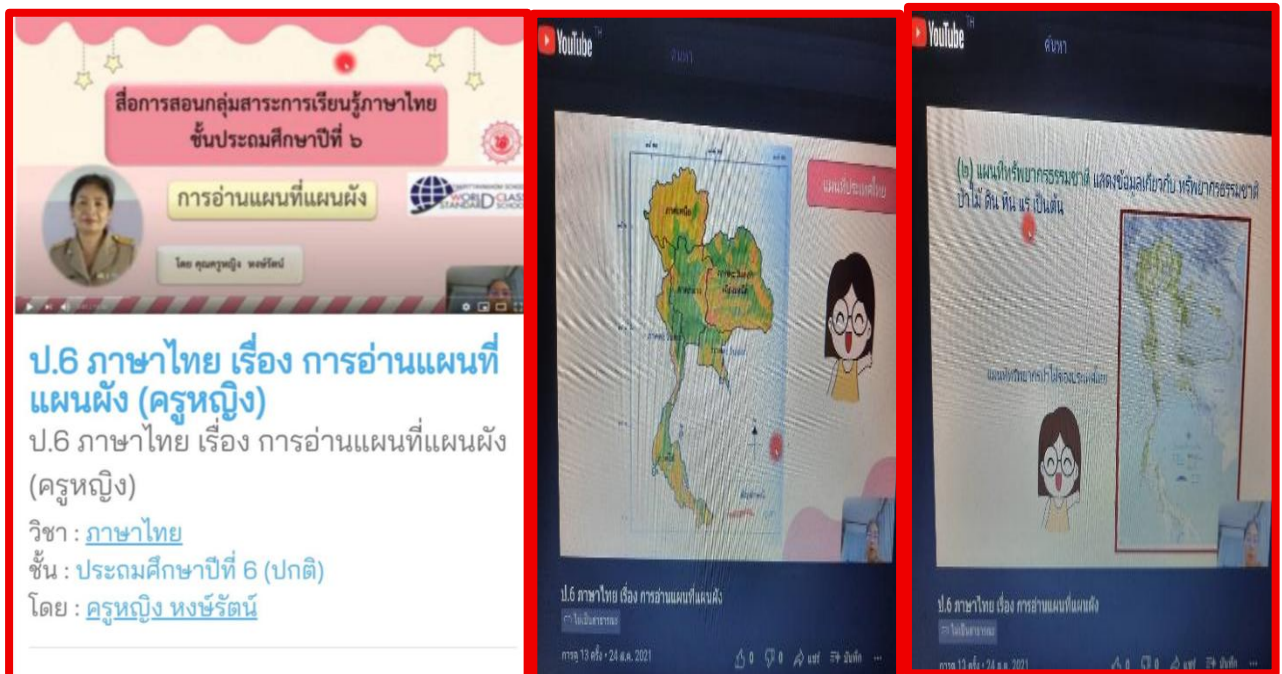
สื่อการสอนกลุ่มสาระการเรียนรู้ภาษาไทย ชั้นประถมศึกษาปีที่ ๖

การอ่านแผนที่แผนผัง

WORLD CLASS STANDARD SCHOOL

โดย คุณครูหญิง หงษ์รัตน์

ป.6 ภาษาไทย เรื่อง การอ่านแผนที่แผนผัง (ครูหญิง)

ป.6 ภาษาไทย เรื่อง การอ่านแผนที่แผนผัง (ครูหญิง)

วิชา : ภาษาไทย

ชั้น : ประถมศึกษาปีที่ 6 (ปกติ)

โดย : ครูหญิง หงษ์รัตน์

YouTube

ค้นหา

แผนที่ประเทศไทย

ป.6 ภาษาไทย เรื่อง การอ่านแผนที่แผนผัง

การดู 13 ครั้ง • 24 ส.ค. 2021

0 0 แชร์ บันทึก

YouTube

ค้นหา

(๒) แผนที่ทรัพยากรธรรมชาติ แสดงข้อมูลเกี่ยวกับ ทรัพยากรธรรมชาติ ป่าไม้ ดิน หิน แร่ เป็นต้น

แผนที่ทรัพยากรป่าไม้ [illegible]

ป.6 ภาษาไทย เรื่อง การอ่านแผนที่แผนผัง

การดู 13 ครั้ง • 24 ส.ค. 2021

0 0 แชร์ บันทึก